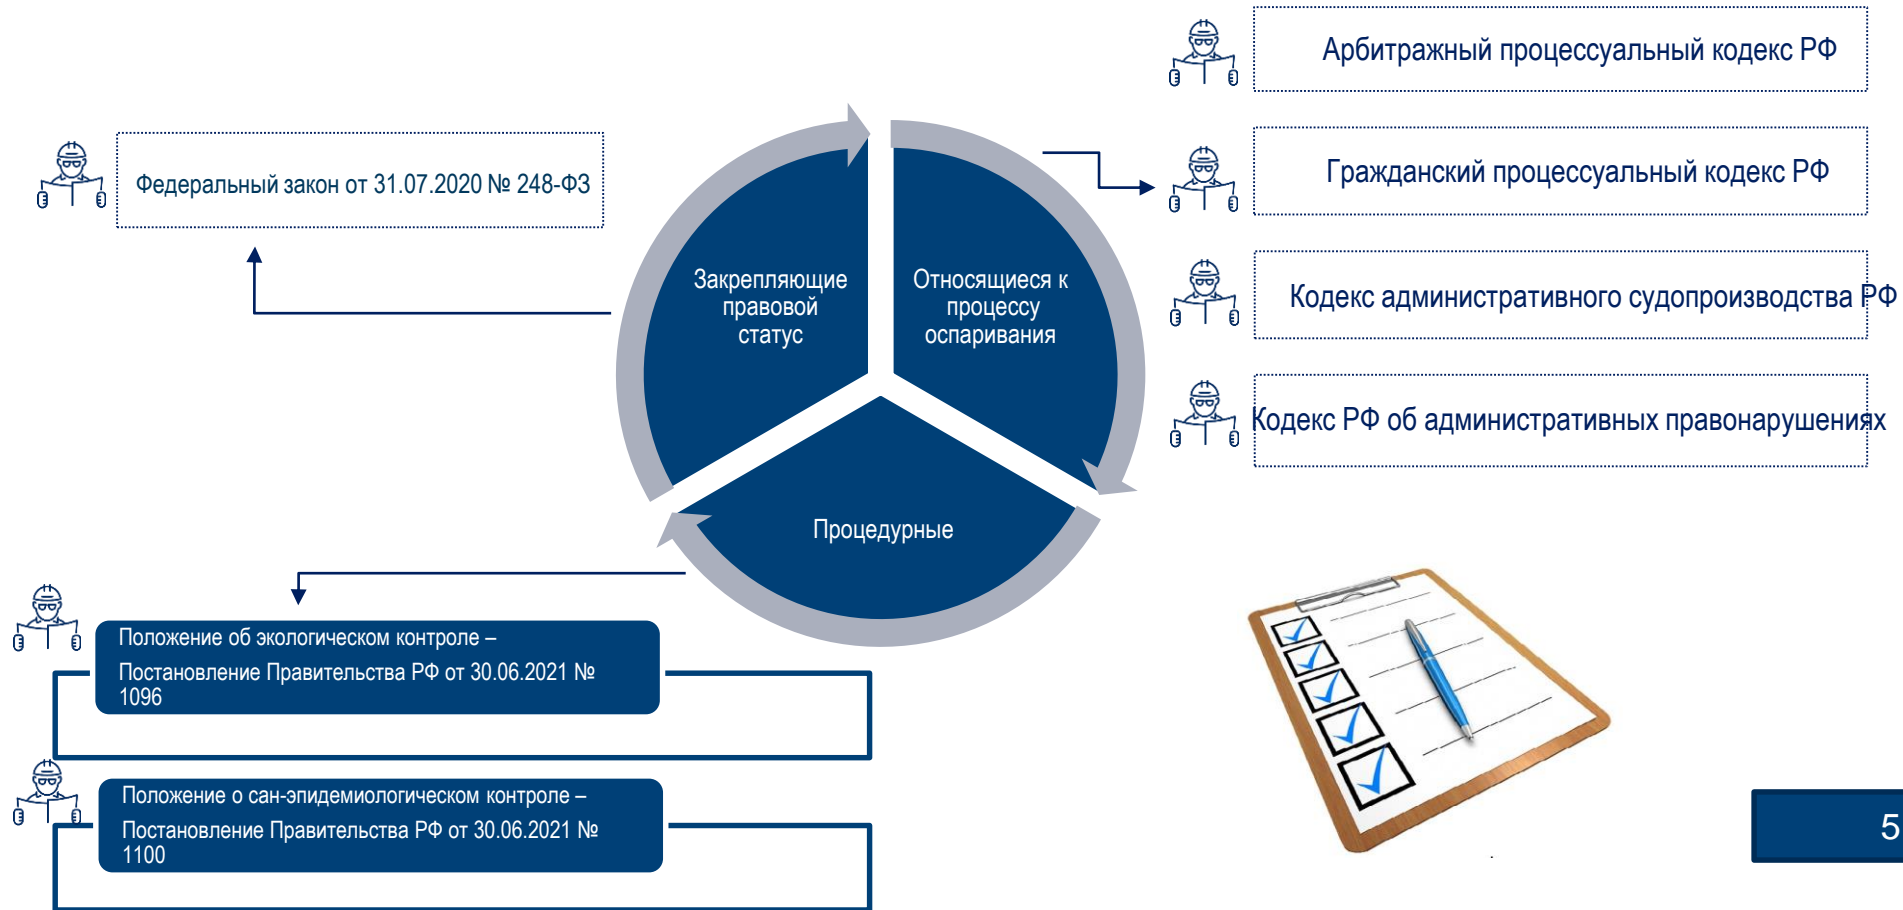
Арбитражный процессуальный кодекс РФ

Федеральный закон от 31.07.2020 № 248-ФЗ

Гражданский процессуальный кодекс РФ

Закрепляющие правовой статус

Относящиеся к процессу оспаривания

Кодекс административного судопроизводства РФ

Кодекс РФ об административных правонарушениях

Процедурные

Положение об экологическом контроле – Постановление Правительства РФ от 30.06.2021 № 1096

Положение о сан-эпидемиологическом контроле – Постановление Правительства РФ от 30.06.2021 № 1100

5